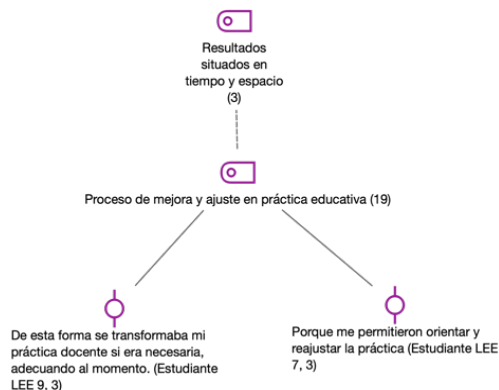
Resultados situados en tiempo y espacio (3)

Proceso de mejora y ajuste en práctica educativa (19)

De esta forma se transformaba mi práctica docente si era necesaria, adecuando al momento. (Estudiante LEE 9, 3)

Porque me permitieron orientar y reajustar la práctica (Estudiante LEE 7, 3)